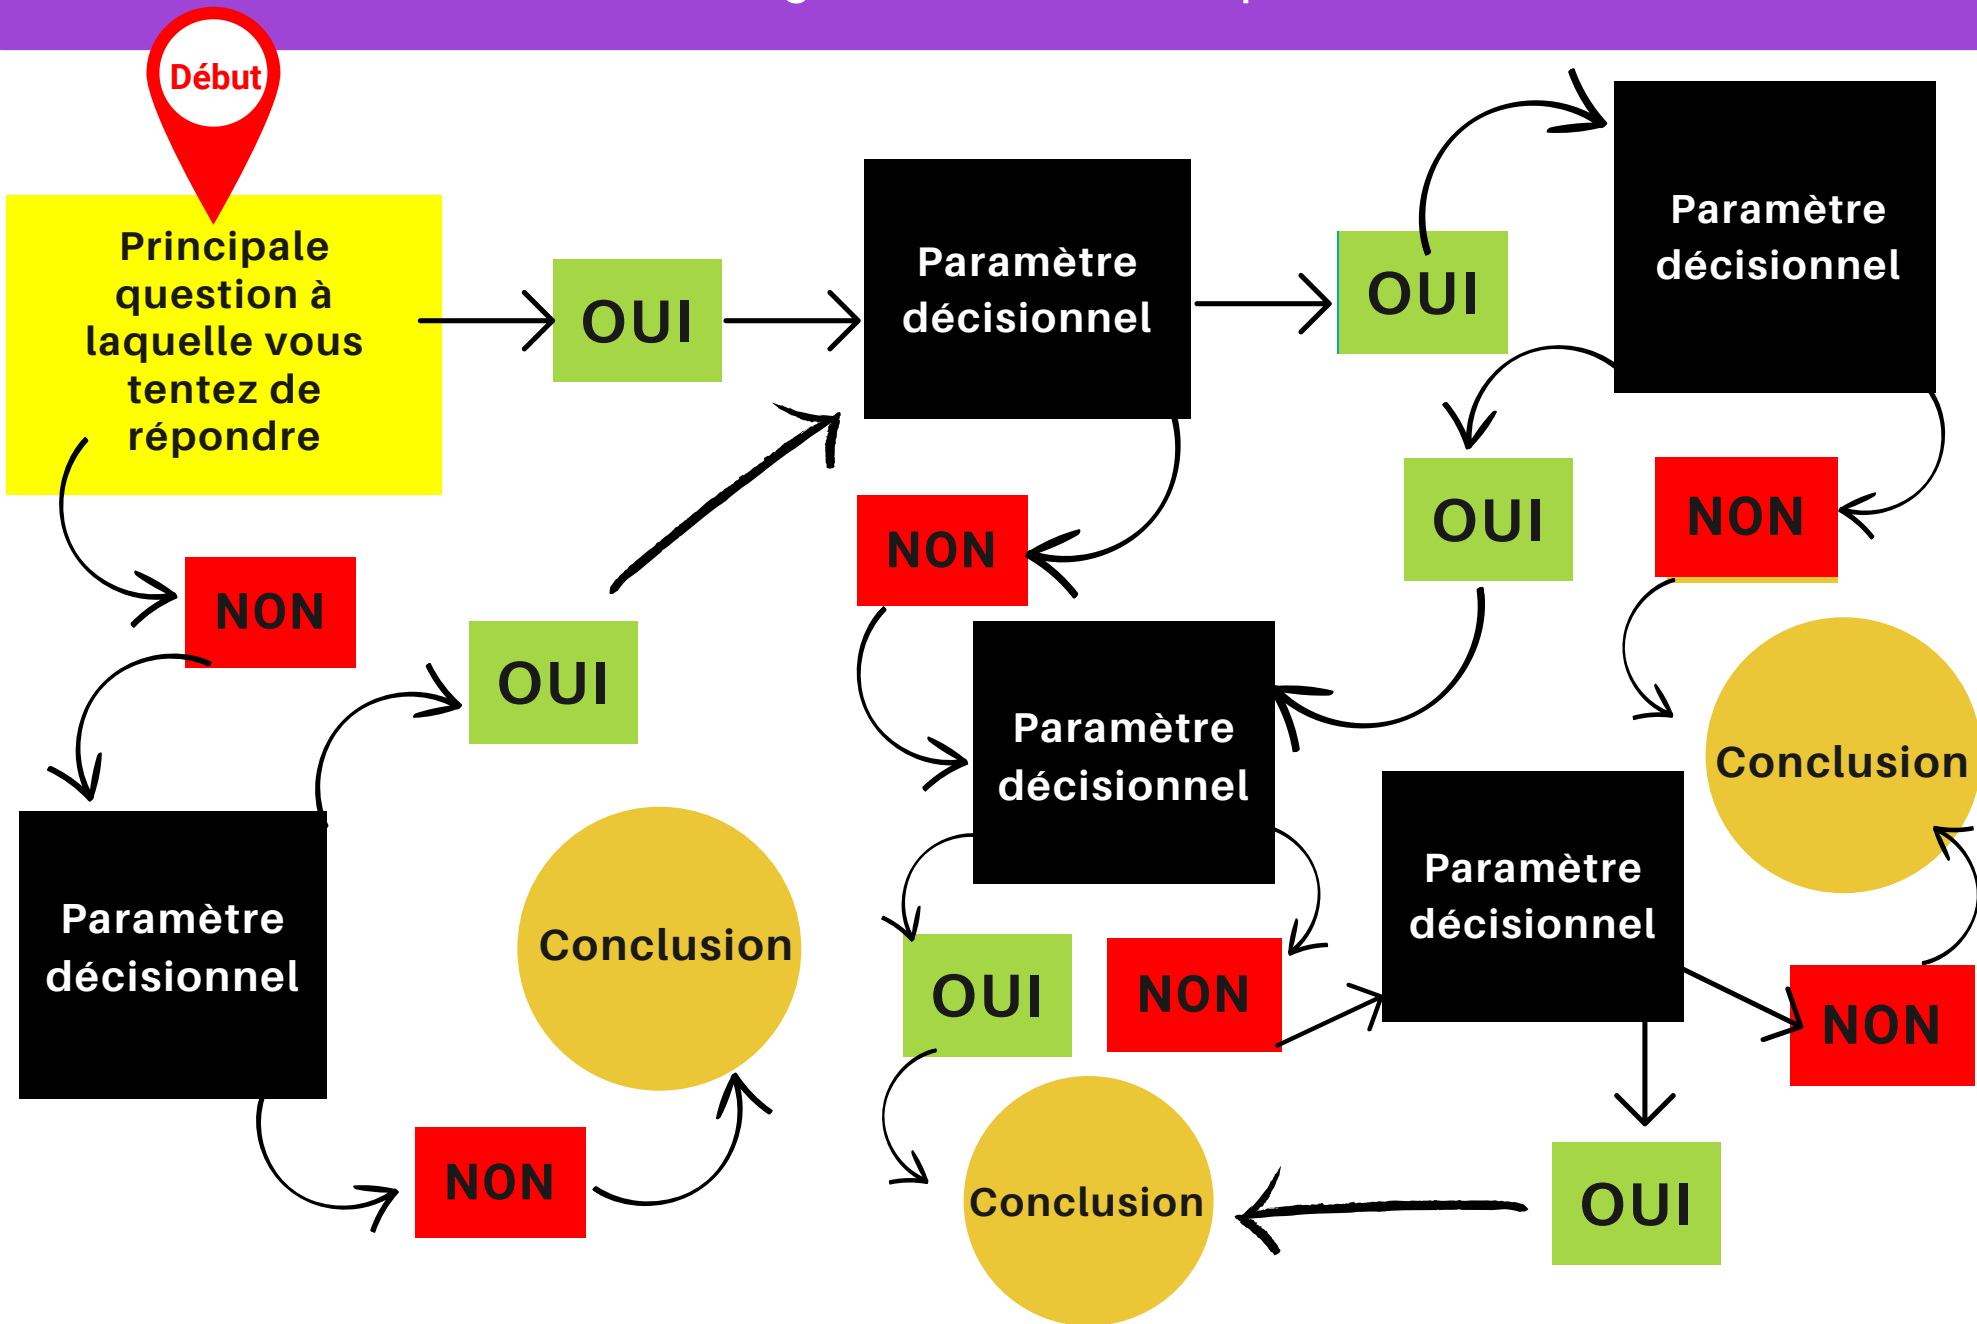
Début

Principale question à laquelle vous tentez de répondre

OUI

Paramètre décisionnel

OUI

Paramètre décisionnel

NON

OUI

NON

NON

OUI

Paramètre décisionnel

Conclusion

Paramètre décisionnel

Conclusion

Paramètre décisionnel

OUI

NON

NON

NON

Conclusion

OUI